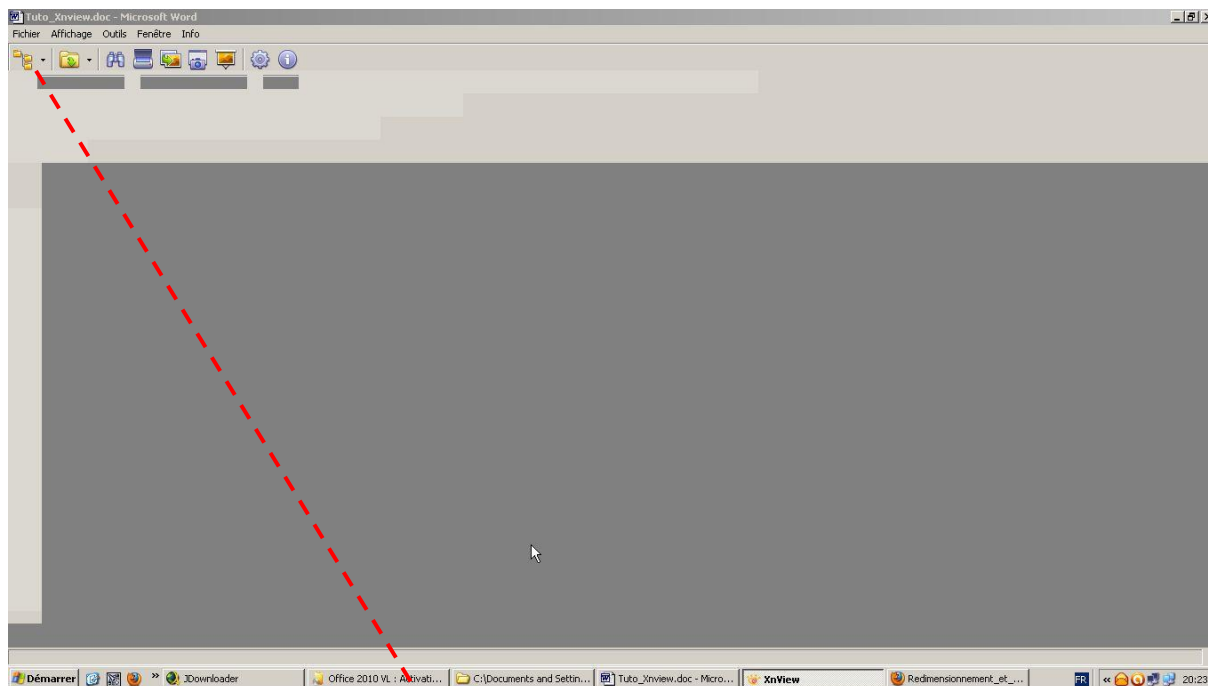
Tuto_Xnview.doc - Microsoft Word

Fichier Affichage Outils Fenêtre Info

Démarrer » JDownloader Office 2010 VL : Activati... C:\Documents and Settin... Tuto_Xnview.doc - Micro... XnView Redimensionnement_et_... FR « 20:23